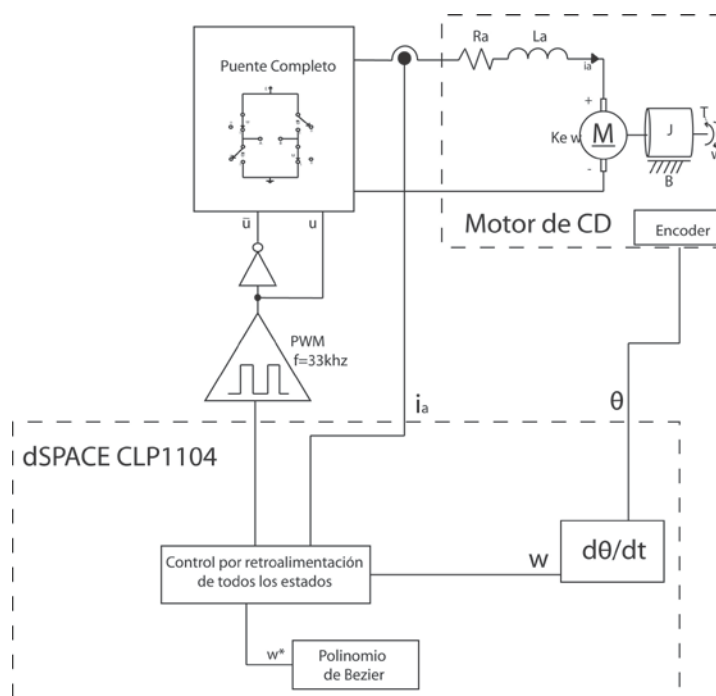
Puente Completo

Ra La

$i_a$

+

Ke w

M

-

J

B

T

Motor de CD

Encoder

$\bar{u}$ u

PWM
f=33khz

$i_a$

θ

dSPACE CLP1104

Control por retroalimentación de todos los estados

w

dθ/dt

w*

Polinomio de Bezier